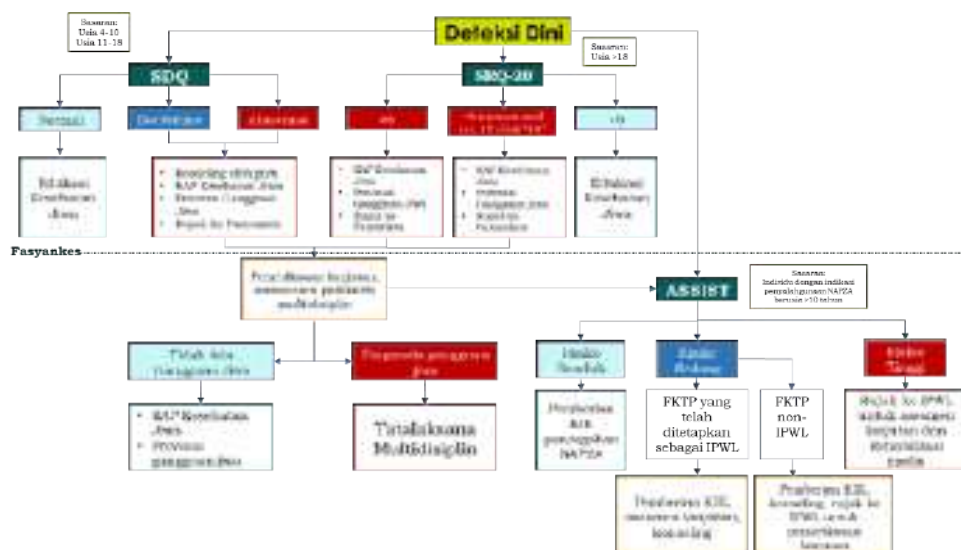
Deteksi Dini

Sasaran: Usia 4-10 Usia 11-18

Sasaran: Usia >18

SDQ

SRQ-20

Normal

Borderline

Abnormal

<6

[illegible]

<6

Edukasi Kesehatan Jiwa

Konseling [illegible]
KAP Kesehatan Jiwa
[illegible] Gangguan Jiwa
Rujuk ke Puskesmas

KAP Kesehatan Jiwa
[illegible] Gangguan Jiwa
Rujuk ke Puskesmas

KAP Kesehatan Jiwa
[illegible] Gangguan Jiwa
Rujuk ke Puskesmas

Edukasi Kesehatan Jiwa

Fasyankes

Pemeriksaan lanjutan, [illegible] multidisiplin

ASSIST

Sasaran: Individu dengan indikasi penyalahgunaan NAPZA berusia >10 tahun

Tidak Ada Gangguan Jiwa

Diagnosis gangguan jiwa

Risiko Rendah

Risiko Sedang

Risiko Tinggi

KAP Kesehatan Jiwa
Promosi gangguan jiwa

Tatalaksana Multidisiplin

Pemberian KIE pencegahan NAPZA

FKTP yang telah ditetapkan sebagai IPWL

FKTP non-IPWL

Rujuk ke IPWL untuk asesmen lanjutan dan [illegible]

Pemberian KIE, asesmen lanjutan, konseling

Pemberian KIE, konseling, rujuk ke IPWL untuk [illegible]